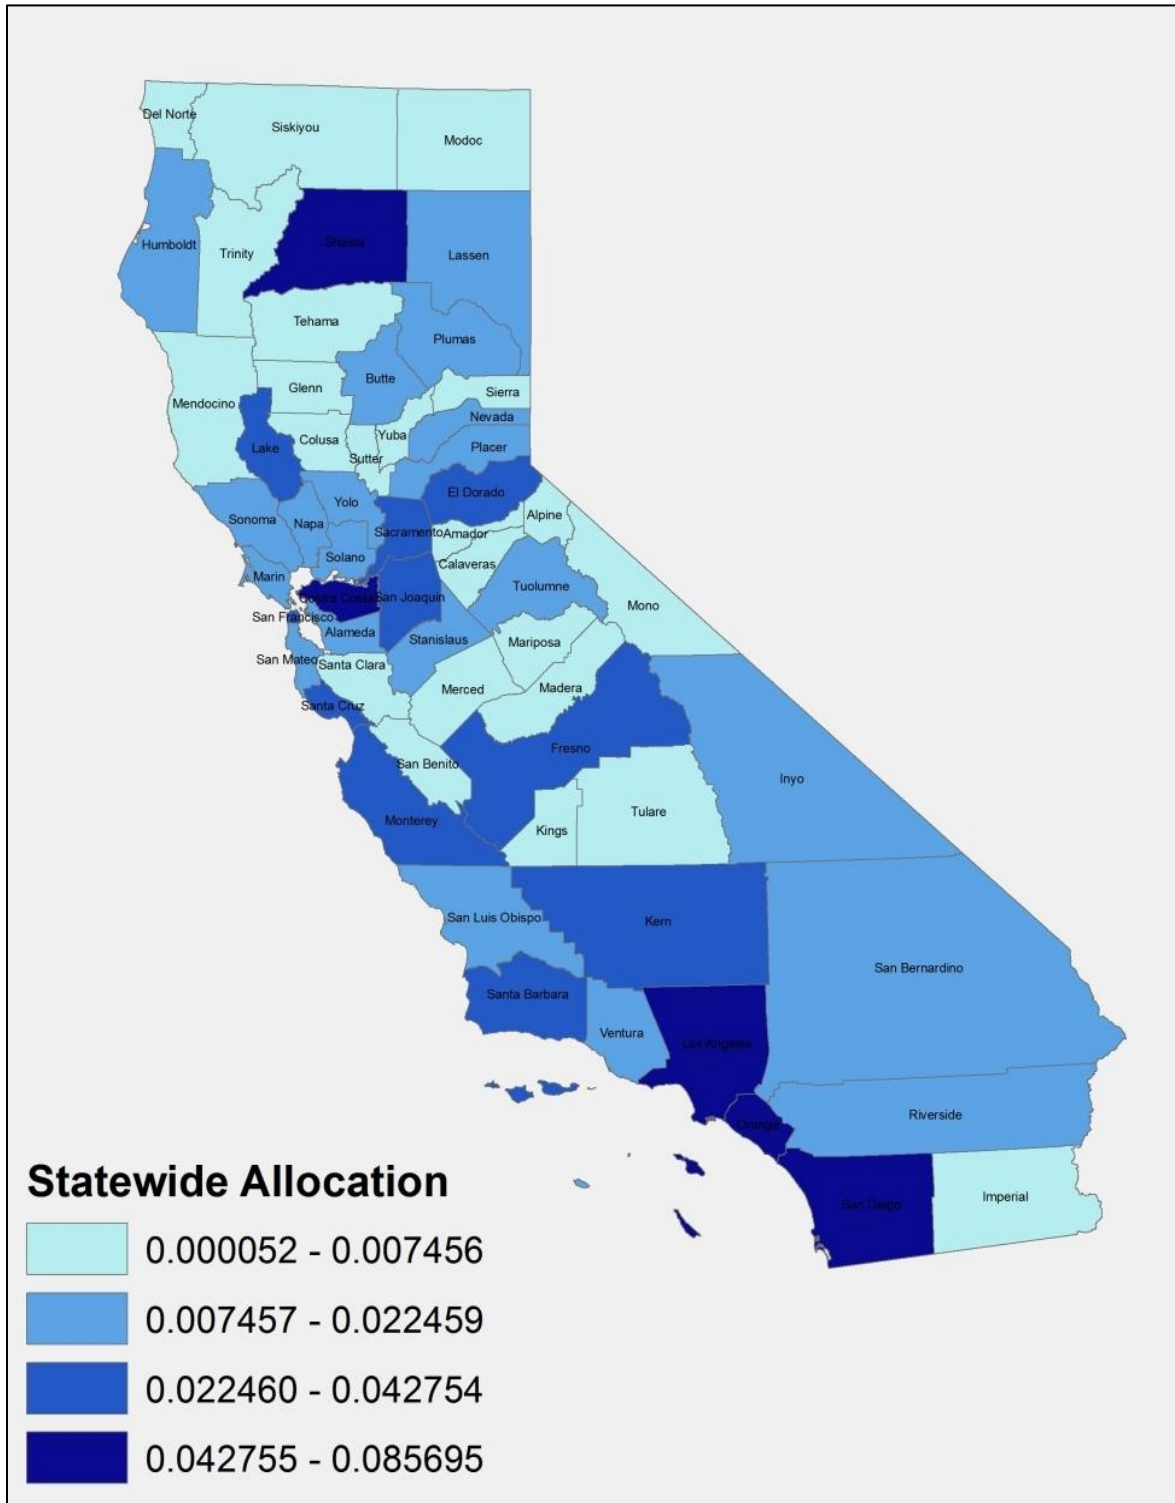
Del Norte
Siskiyou
Modoc
Humboldt
Trinity
Shasta
Lassen
Tehama
Plumas
Mendocino
Glenn
Butte
Sierra
Nevada
Lake
Colusa
Yuba
Placer
Sutter
El Dorado
Yolo
Alpine
Sonoma
Napa
Sacramento
Amador
Solano
Calaveras
Marin
Contra Costa
San Joaquin
Tuolumne
Mono
San Francisco
Alameda
Stanislaus
Mariposa
San Mateo
Santa Clara
Merced
Madera
Santa Cruz
Fresno
San Benito
Inyo
Tulare
Monterey
Kings
San Luis Obispo
Kern
San Bernardino
Santa Barbara
Ventura
Los Angeles
Riverside
Orange
San Diego
Imperial

Statewide Allocation
0.000052 - 0.007456
0.007457 - 0.022459
0.022460 - 0.042754
0.042755 - 0.085695